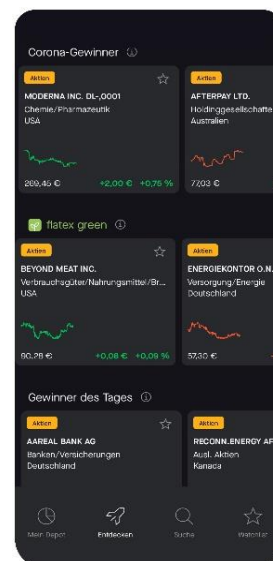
Corona-Gewinner ⓘ

Aktien
MODERNA INC. DL-,0001
Chemie/Pharmazeutik
USA
209,45 €
+2,00 € +0,75 %

Aktien
AFTERPAY LTD.
Holdinggesellschafte
Australien
77,03 €

flatex green ⓘ

Aktien
BEYOND MEAT INC.
Verbrauchsgüter/Nahrungsmittel/Br...
USA
90,28 €
+0,08 € +0,09 %

Aktien
ENERGIEKONTOR O.N.
Versorgung/Energie
Deutschland
57,30 €

Gewinner des Tages ⓘ

Aktien
AAREAL BANK AG
Banken/Versicherungen
Deutschland

Aktien
RECONN.ENERGY AF
Ausl. Aktien
Kanada

Mein Depot
Entdecken
Suche
Watchlist